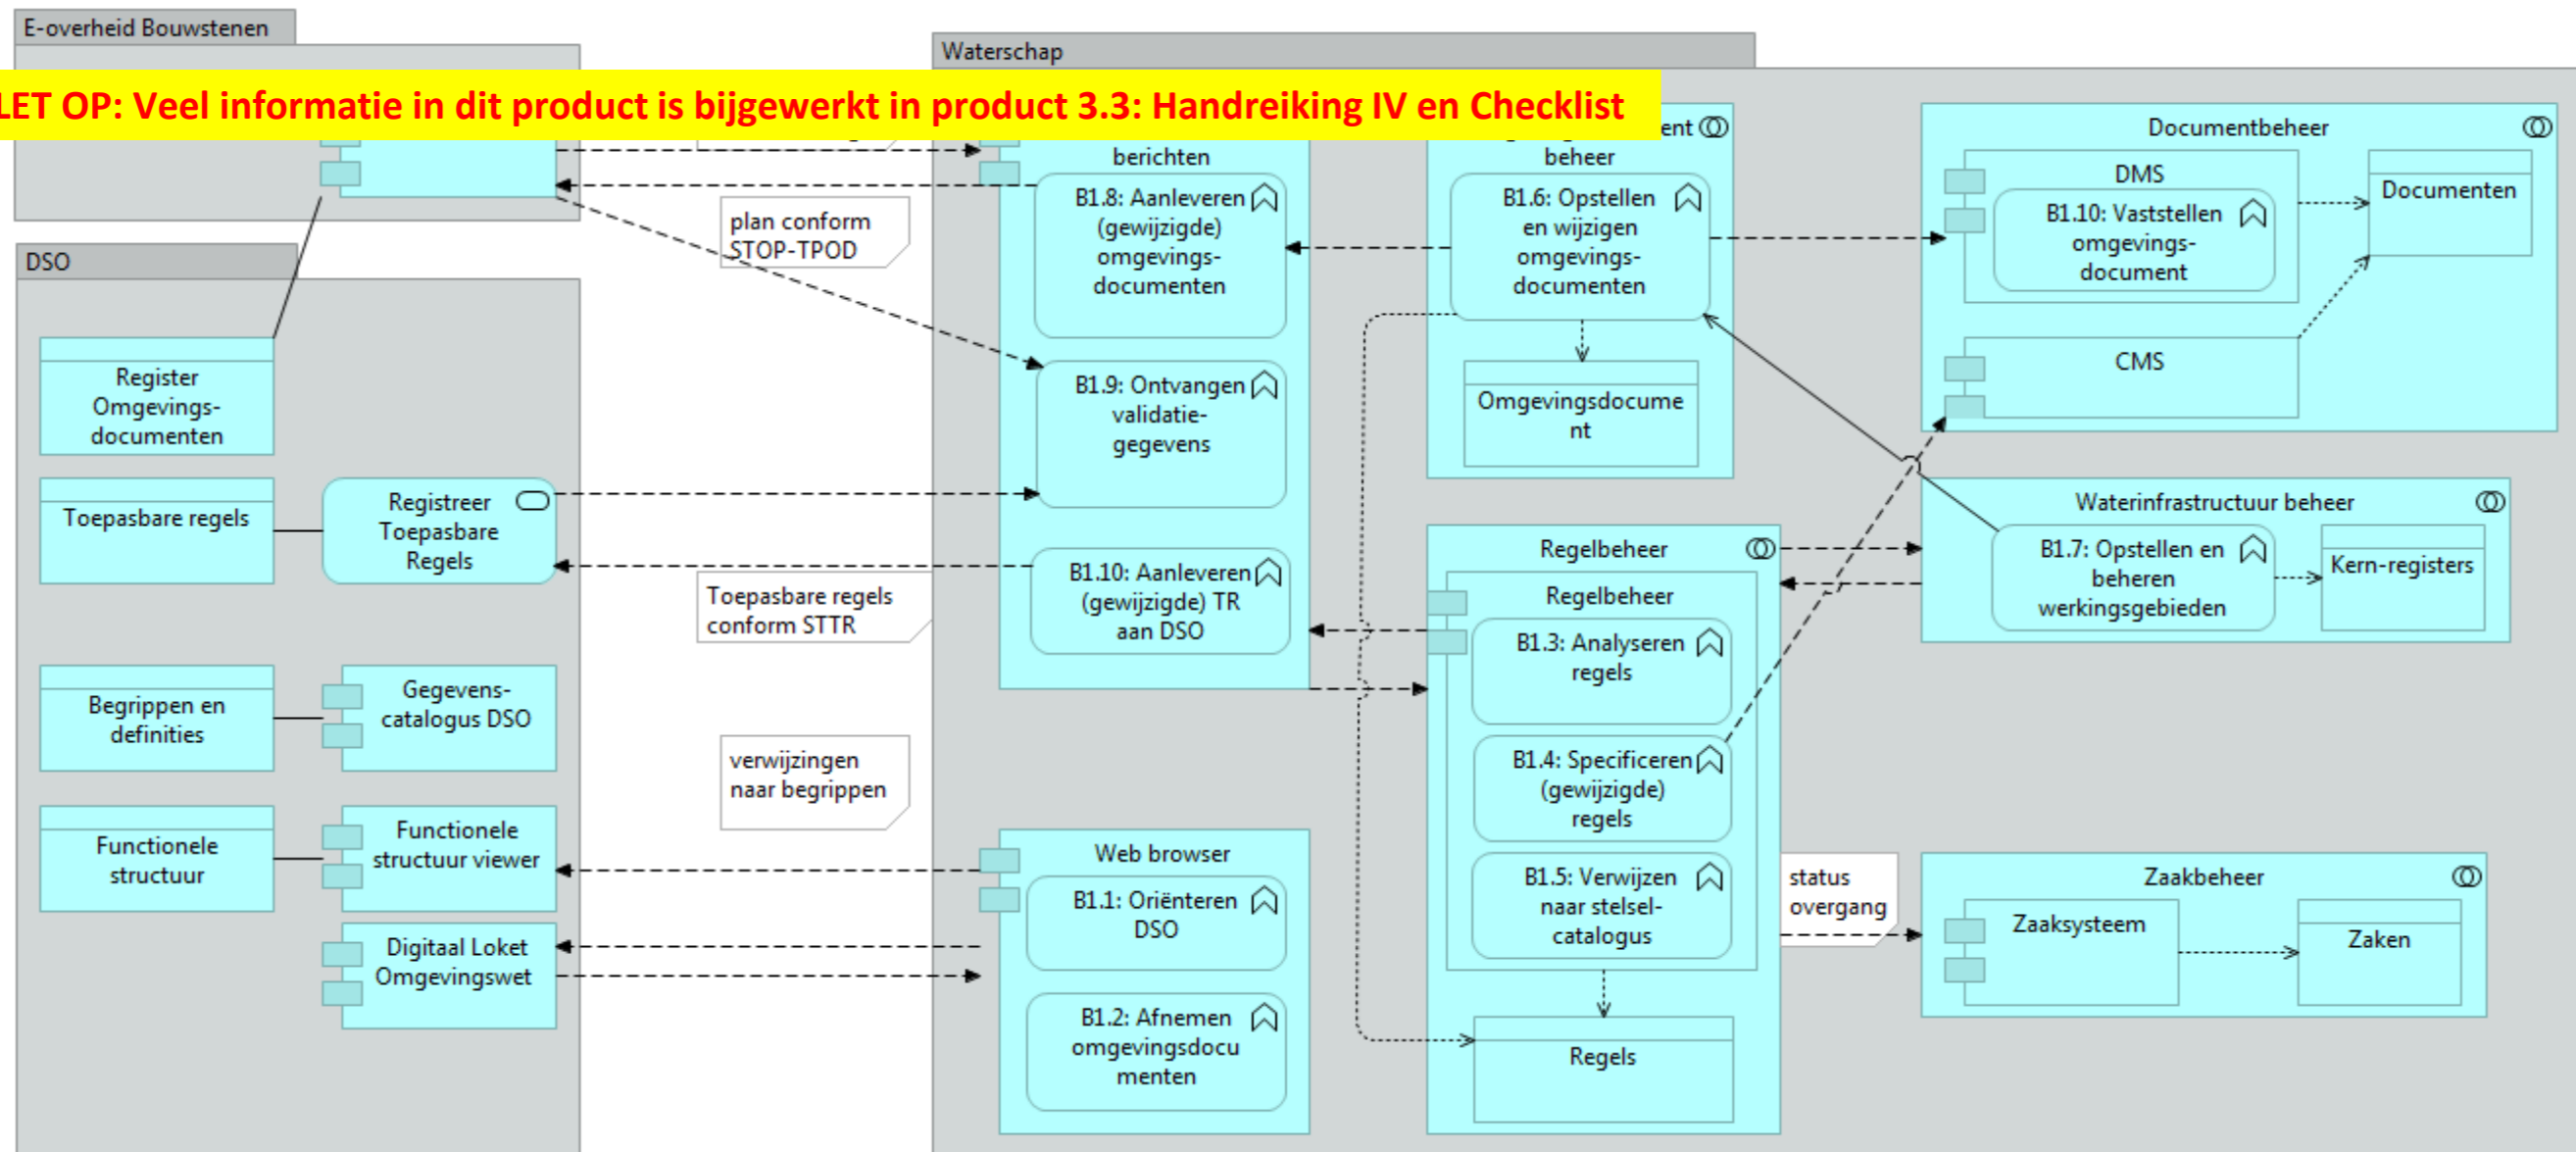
E-overheid Bouwstenen

Waterschap

LET OP: Veel informatie in dit product is bijgewerkt in product 3.3: Handreiking IV en Checklist

berichten

B1.8: Aanleveren (gewijzigde) omgevings-documenten

ent

beheer

B1.6: Opstellen en wijzigen omgevings-documenten

Documentbeheer

DMS

B1.10: Vaststellen omgevings-document

Documenten

plan conform STOP-TPOD

DSO

CMS

Register Omgevings-documenten

B1.9: Ontvangen validatie-gegevens

Omgevingsdocument

Toepasbare regels

Registreer Toepasbare Regels

Waterinfrastructuur beheer

B1.7: Opstellen en beheren werkingsgebieden

Kern-registers

Regelbeheer

Regelbeheer

B1.10: Aanleveren (gewijzigde) TR aan DSO

Toepasbare regels conform STTR

B1.3: Analyseren regels

Begrippen en definities

Gegevens-catalogus DSO

B1.4: Specificeren (gewijzigde) regels

verwijzingen naar begrippen

Functionele structuur

Functionele structuur viewer

Web browser

B1.1: Oriënteren DSO

B1.5: Verwijzen naar stelsel-catalogus

status overgang

Zaakbeheer

Zaaksysteem

Zaken

Digitaal Loket Omgevingswet

B1.2: Afnemen omgevingsdocumenten

Regels